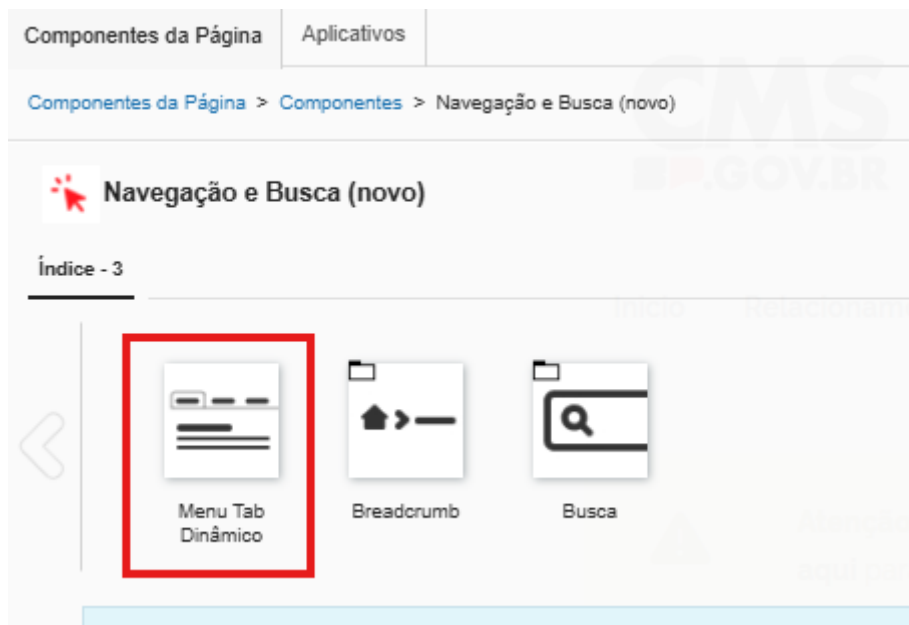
Componentes da Página | Aplicativos

Componentes da Página > Componentes > Navegação e Busca (novo)

CMS .GOV.BR

Navegação e Busca (novo)

Índice - 3

Início Relacioname

Menu Tab Dinâmico

Breadcrumb

Busca